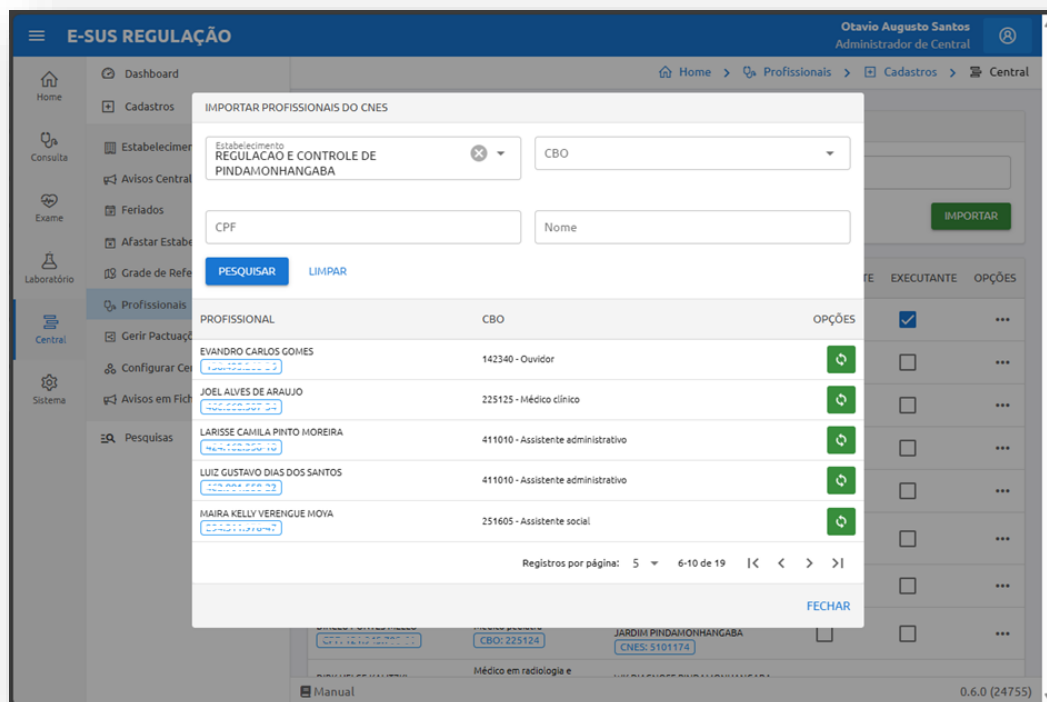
E-SUS REGULAÇÃO

Otavio Augusto Santos
Administrador de Central

Home
Consulta
Exame
Laboratório
Central
Sistema

Dashboard
Cadastros
Estabelecimer
Avisos Central
Feriados
Afastar Estabe
Grade de Refe
Profissionais
Gerir Pactuaçõ
Configurar Ce
Avisos em Fich
Pesquisas

Home > Profissionais > Cadastros > Central

IMPORTAR

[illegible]TE EXECUTANTE OPÇÕES

IMPORTAR PROFISSIONAIS DO CNES

Estabelecimento
REGULACAO E CONTROLE DE PINDAMONHANGABA

CBO

CPF

Nome

PESQUISAR LIMPAR

| PROFISSIONAL | CBO | OPÇÕES |
|---|---|---|
| EVANDRO CARLOS GOMES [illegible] | 142340 - Ouvidor | |
| JOEL ALVES DE ARAUJO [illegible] | 225125 - Médico clínico | |
| LARISSE CAMILA PINTO MOREIRA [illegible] | 411010 - Assistente administrativo | |
| LUIZ GUSTAVO DIAS DOS SANTOS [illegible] | 411010 - Assistente administrativo | |
| MAIRA KELLY VERENGUE MOYA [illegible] | 251605 - Assistente social | |

Registros por página: 5 6-10 de 19

FECHAR

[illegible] CBO: 225124 JARDIM PINDAMONHANGABA CNES: 5101174

Médico em radiologia e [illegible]

Manual

0.6.0 (24755)